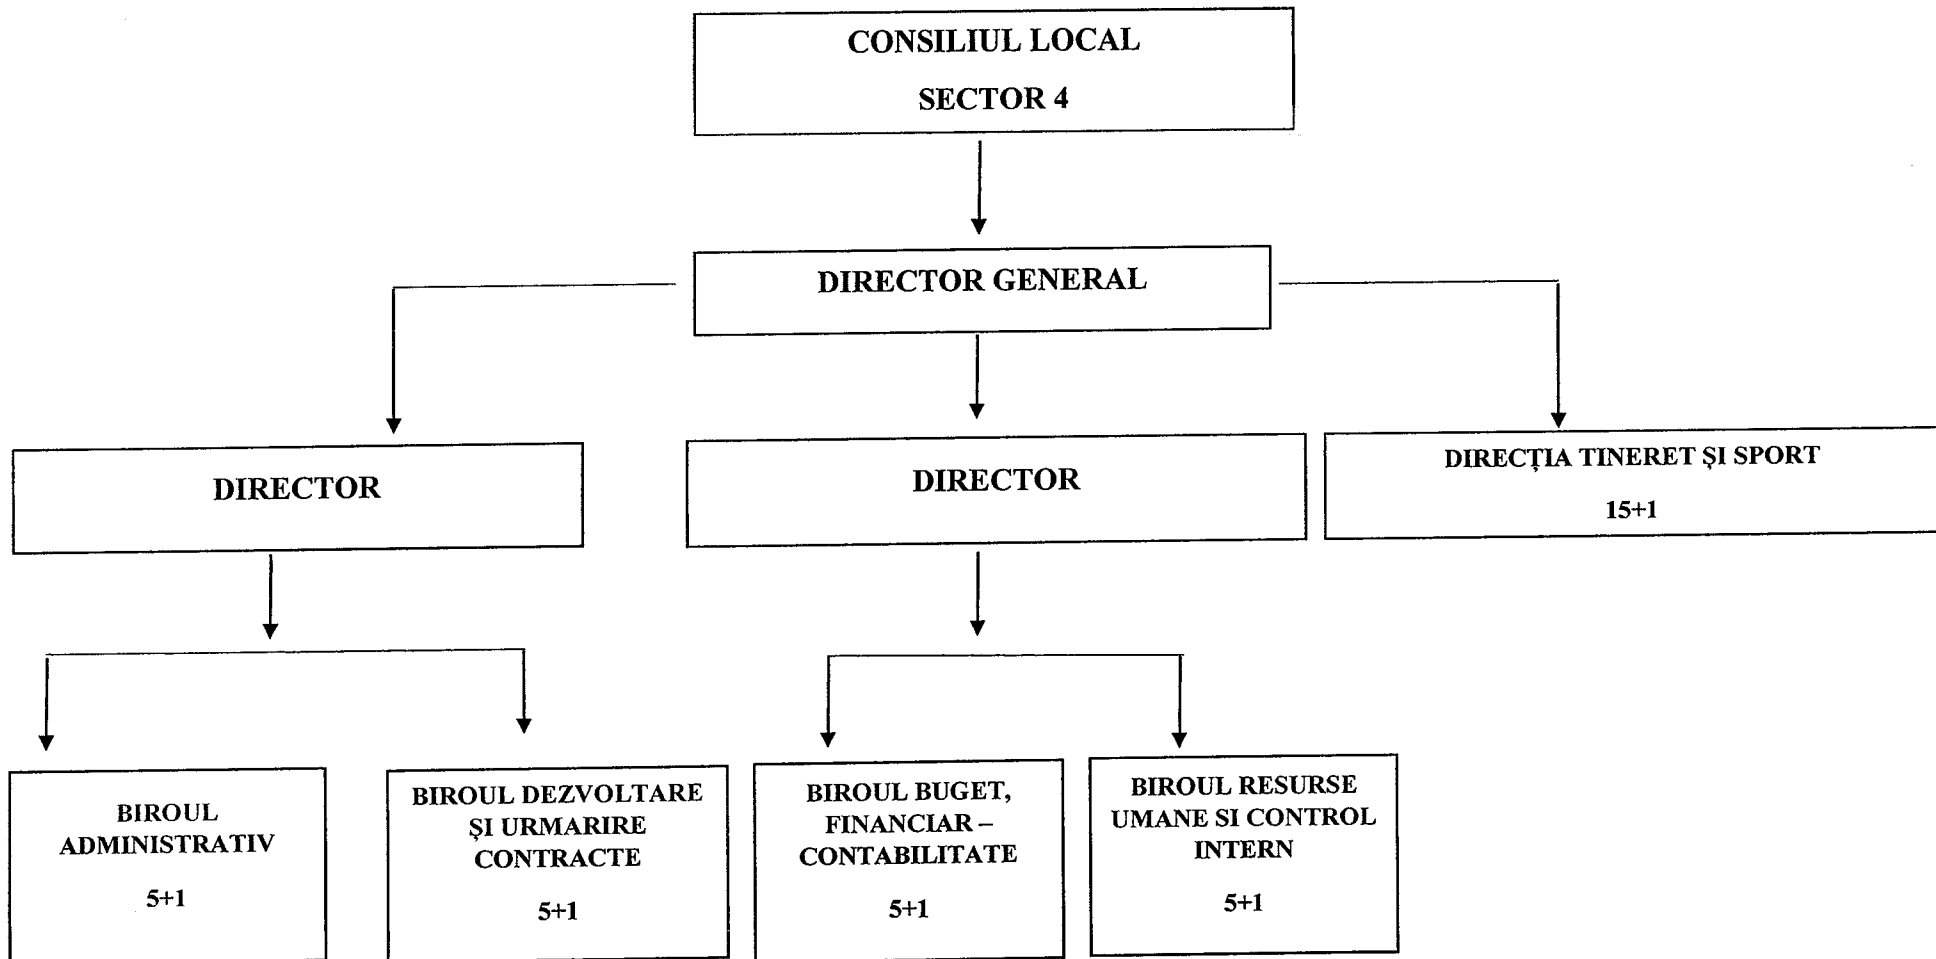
CONSILIUL LOCAL
SECTOR 4

DIRECTOR GENERAL

DIRECTOR

DIRECTOR

DIRECȚIA TINERET ȘI SPORT
15+1

BIROUL ADMINISTRATIV
5+1

BIROUL DEZVOLTARE ȘI URMARIRE CONTRACTE
5+1

BIROUL BUGET, FINANCIAR – CONTABILITATE
5+1

BIROUL RESURSE UMANE SI CONTROL INTERN
5+1